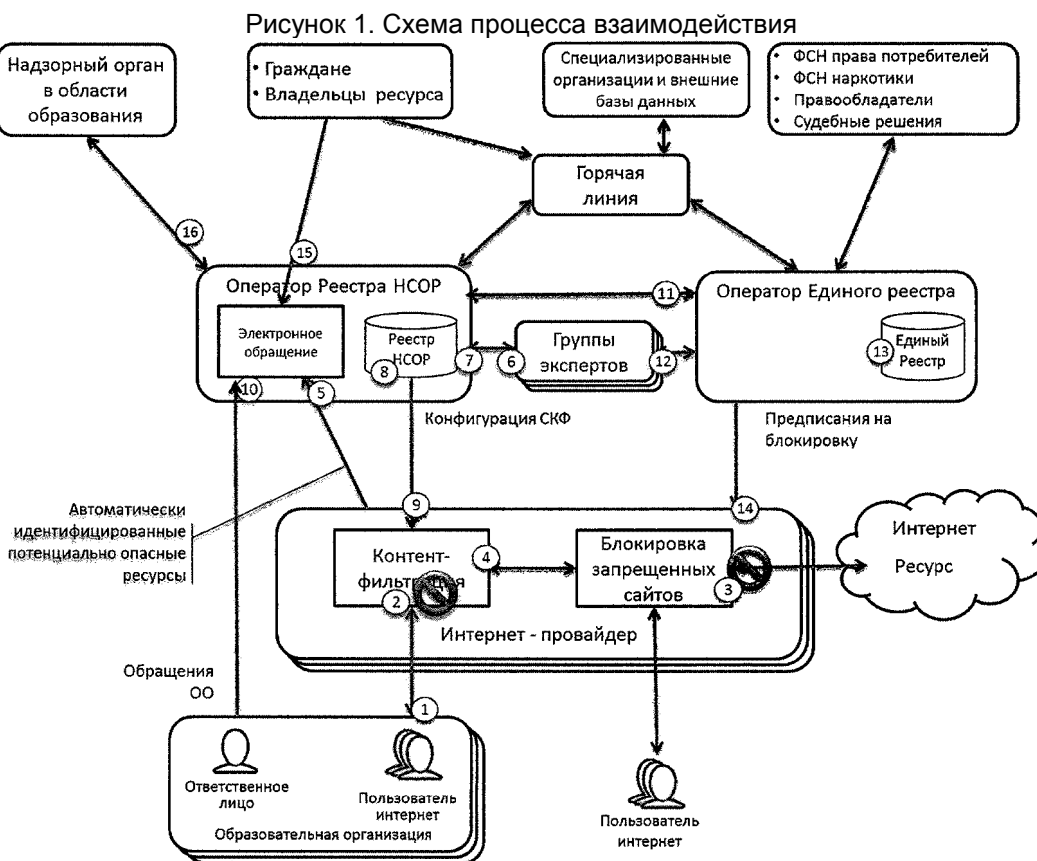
Рисунок 1. Схема процесса взаимодействия

Надзорный орган в области образования

• Граждане
• Владельцы ресурса

Специализированные организации и внешние базы данных

• ФСН права потребителей
• ФСН наркотики
• Правообладатели
• Судебные решения

Горячая линия

16

15

Оператор Реестра НСОР

Электронное обращение

Реестр НСОР

8

7

6

Группы экспертов

12

11

Оператор Единого реестра

13

Единый Реестр

10

5

Конфигурация СКФ

Предписания на блокировку

Автоматически идентифицированные потенциально опасные ресурсы

9

14

Контент-фильтр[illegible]

4

Блокировка запрещенных сайтов

Интернет Ресурс

2

3

Интернет - провайдер

Обращения ОО

1

Ответственное лицо

Пользователь интернет

Образовательная организация

Пользователь интернет